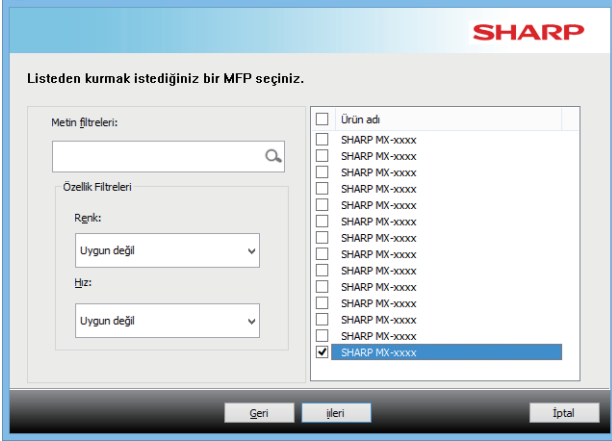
SHARP

Listeden kurmak istediğiniz bir MFP seçiniz.

Metin filtreleri:

Özellik Filtreleri

Renk:

Uygun değil

Hız:

Uygun değil

| | Ürün adı |
|---|---|
| | SHARP MX-xxxx |
| | SHARP MX-xxxx |
| | SHARP MX-xxxx |
| | SHARP MX-xxxx |
| | SHARP MX-xxxx |
| | SHARP MX-xxxx |
| | SHARP MX-xxxx |
| | SHARP MX-xxxx |
| | SHARP MX-xxxx |
| | SHARP MX-xxxx |
| | SHARP MX-xxxx |
| | SHARP MX-xxxx |
| | SHARP MX-xxxx |
| | SHARP MX-xxxx |
| ✔ | SHARP MX-xxxx |

Geri | İleri | İptal